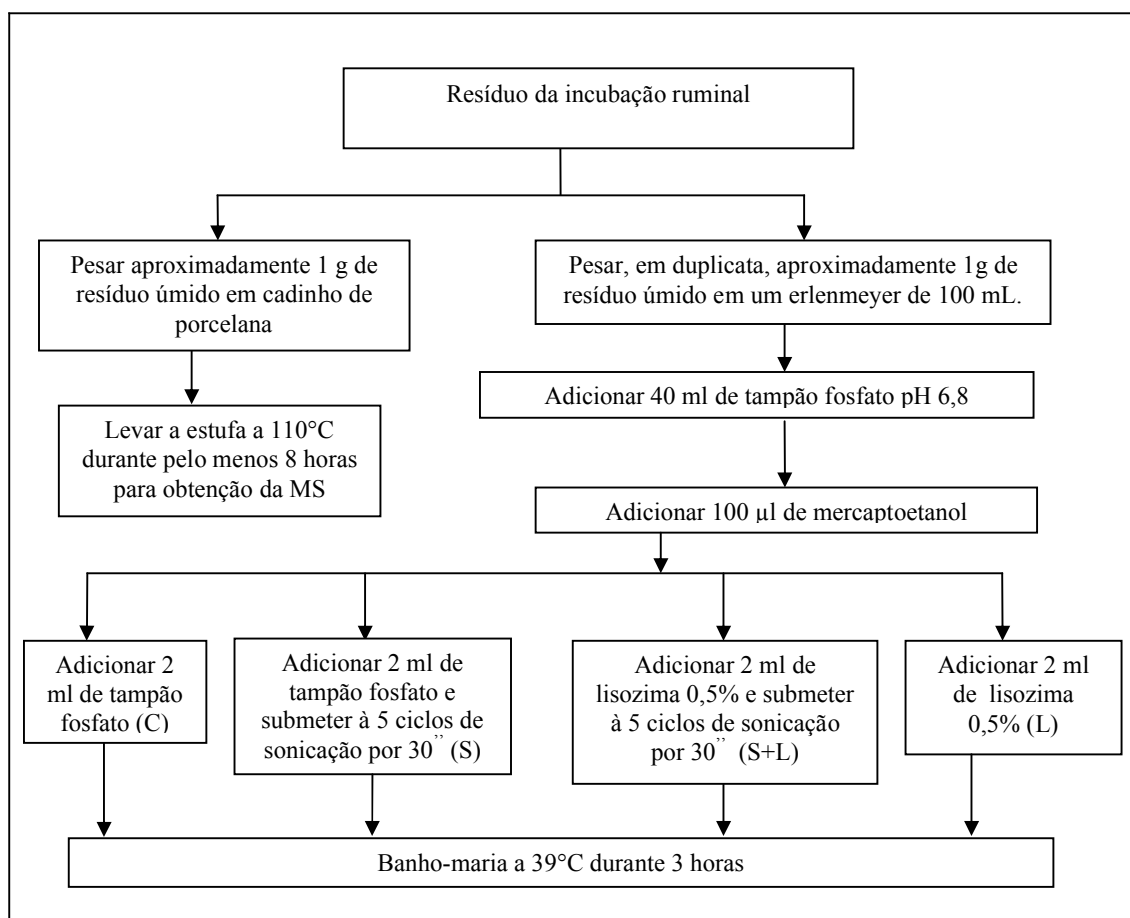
Resíduo da incubação ruminal

Pesar aproximadamente 1 g de resíduo úmido em cadinho de porcelana

Levar a estufa a 110°C durante pelo menos 8 horas para obtenção da MS

Pesar, em duplicata, aproximadamente 1g de resíduo úmido em um erlenmeyer de 100 mL.

Adicionar 40 ml de tampão fosfato pH 6,8

Adicionar 100 µl de mercaptoetanol

Adicionar 2 ml de tampão fosfato (C)

Adicionar 2 ml de tampão fosfato e submeter à 5 ciclos de sonicação por 30'' (S)

Adicionar 2 ml de lisozima 0,5% e submeter à 5 ciclos de sonicação por 30'' (S+L)

Adicionar 2 ml de lisozima 0,5% (L)

Banho-maria a 39°C durante 3 horas